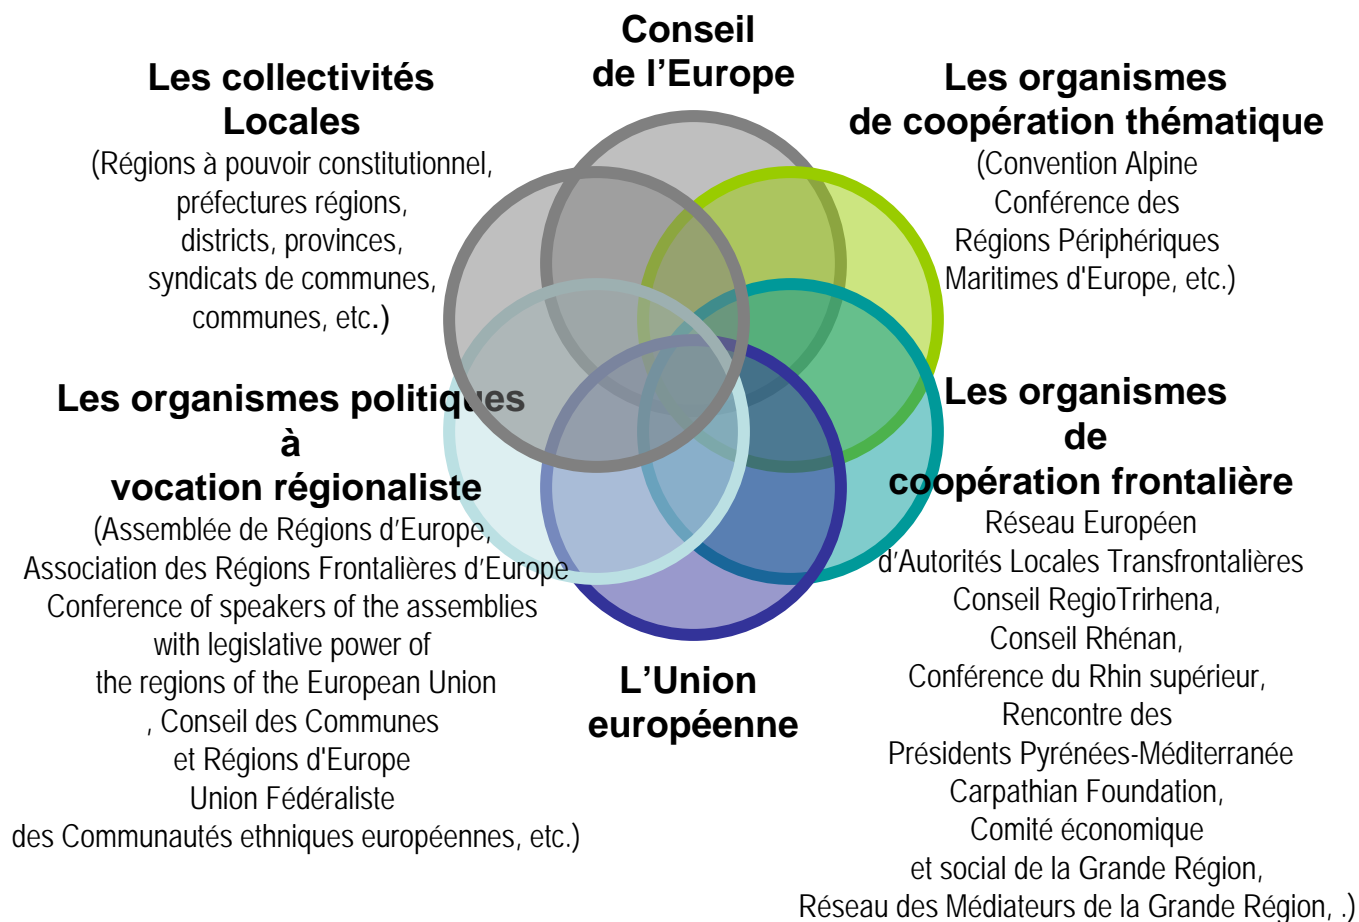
Conseil de l’Europe

Les collectivités Locales
(Régions à pouvoir constitutionnel, préfectures régions, districts, provinces, syndicats de communes, communes, etc.)

Les organismes de coopération thématique
(Convention Alpine Conférence des Régions Périphériques Maritimes d'Europe, etc.)

Les organismes politiques à vocation régionaliste
(Assemblée de Régions d’Europe, Association des Régions Frontalières d’Europe Conference of speakers of the assemblies with legislative power of the regions of the European Union , Conseil des Communes et Régions d'Europe Union Fédéraliste des Communautés ethniques européennes, etc.)

Les organismes de coopération frontalière
Réseau Européen d’Autorités Locales Transfrontalières Conseil RegioTrirhena, Conseil Rhénan, Conférence du Rhin supérieur, Rencontre des Présidents Pyrénées-Méditerranée Carpathian Foundation, Comité économique et social de la Grande Région, Réseau des Médiateurs de la Grande Région, .)

L’Union européenne